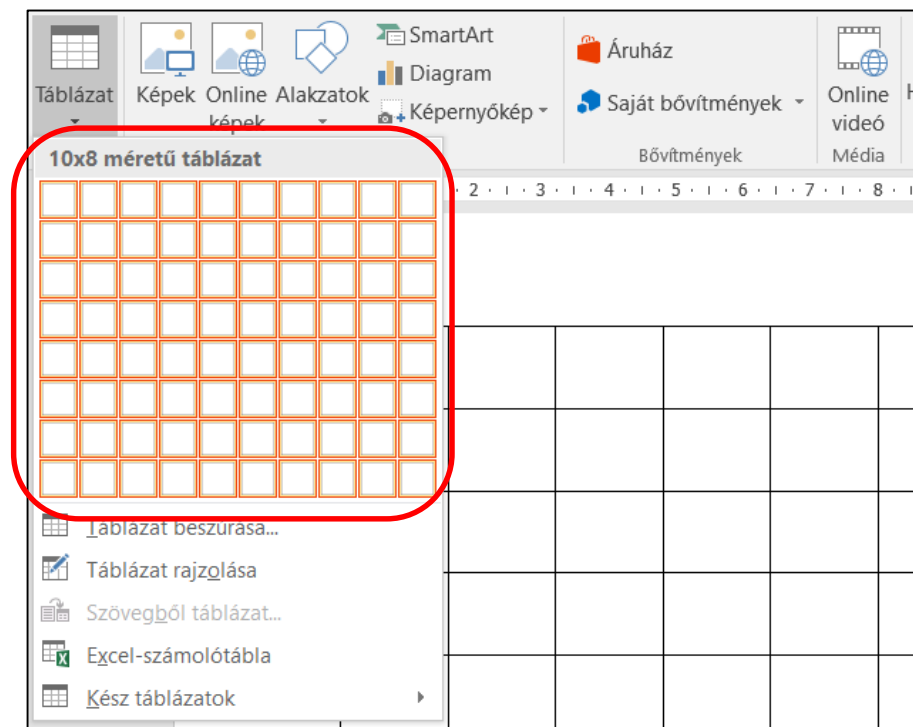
Táblázat

Képek

Online képek

Alakzatok

SmartArt

Diagram

Képernyőkép

Áruház

Saját bővítmények

Bővítmények

Online videó

Média

10x8 méretű táblázat

2 · 3 · 4 · 5 · 6 · 7 · 8

Táblázat beszúrása...

Táblázat rajzolása

Szövegből táblázat...

Excel-számolótábla

Kész táblázatok